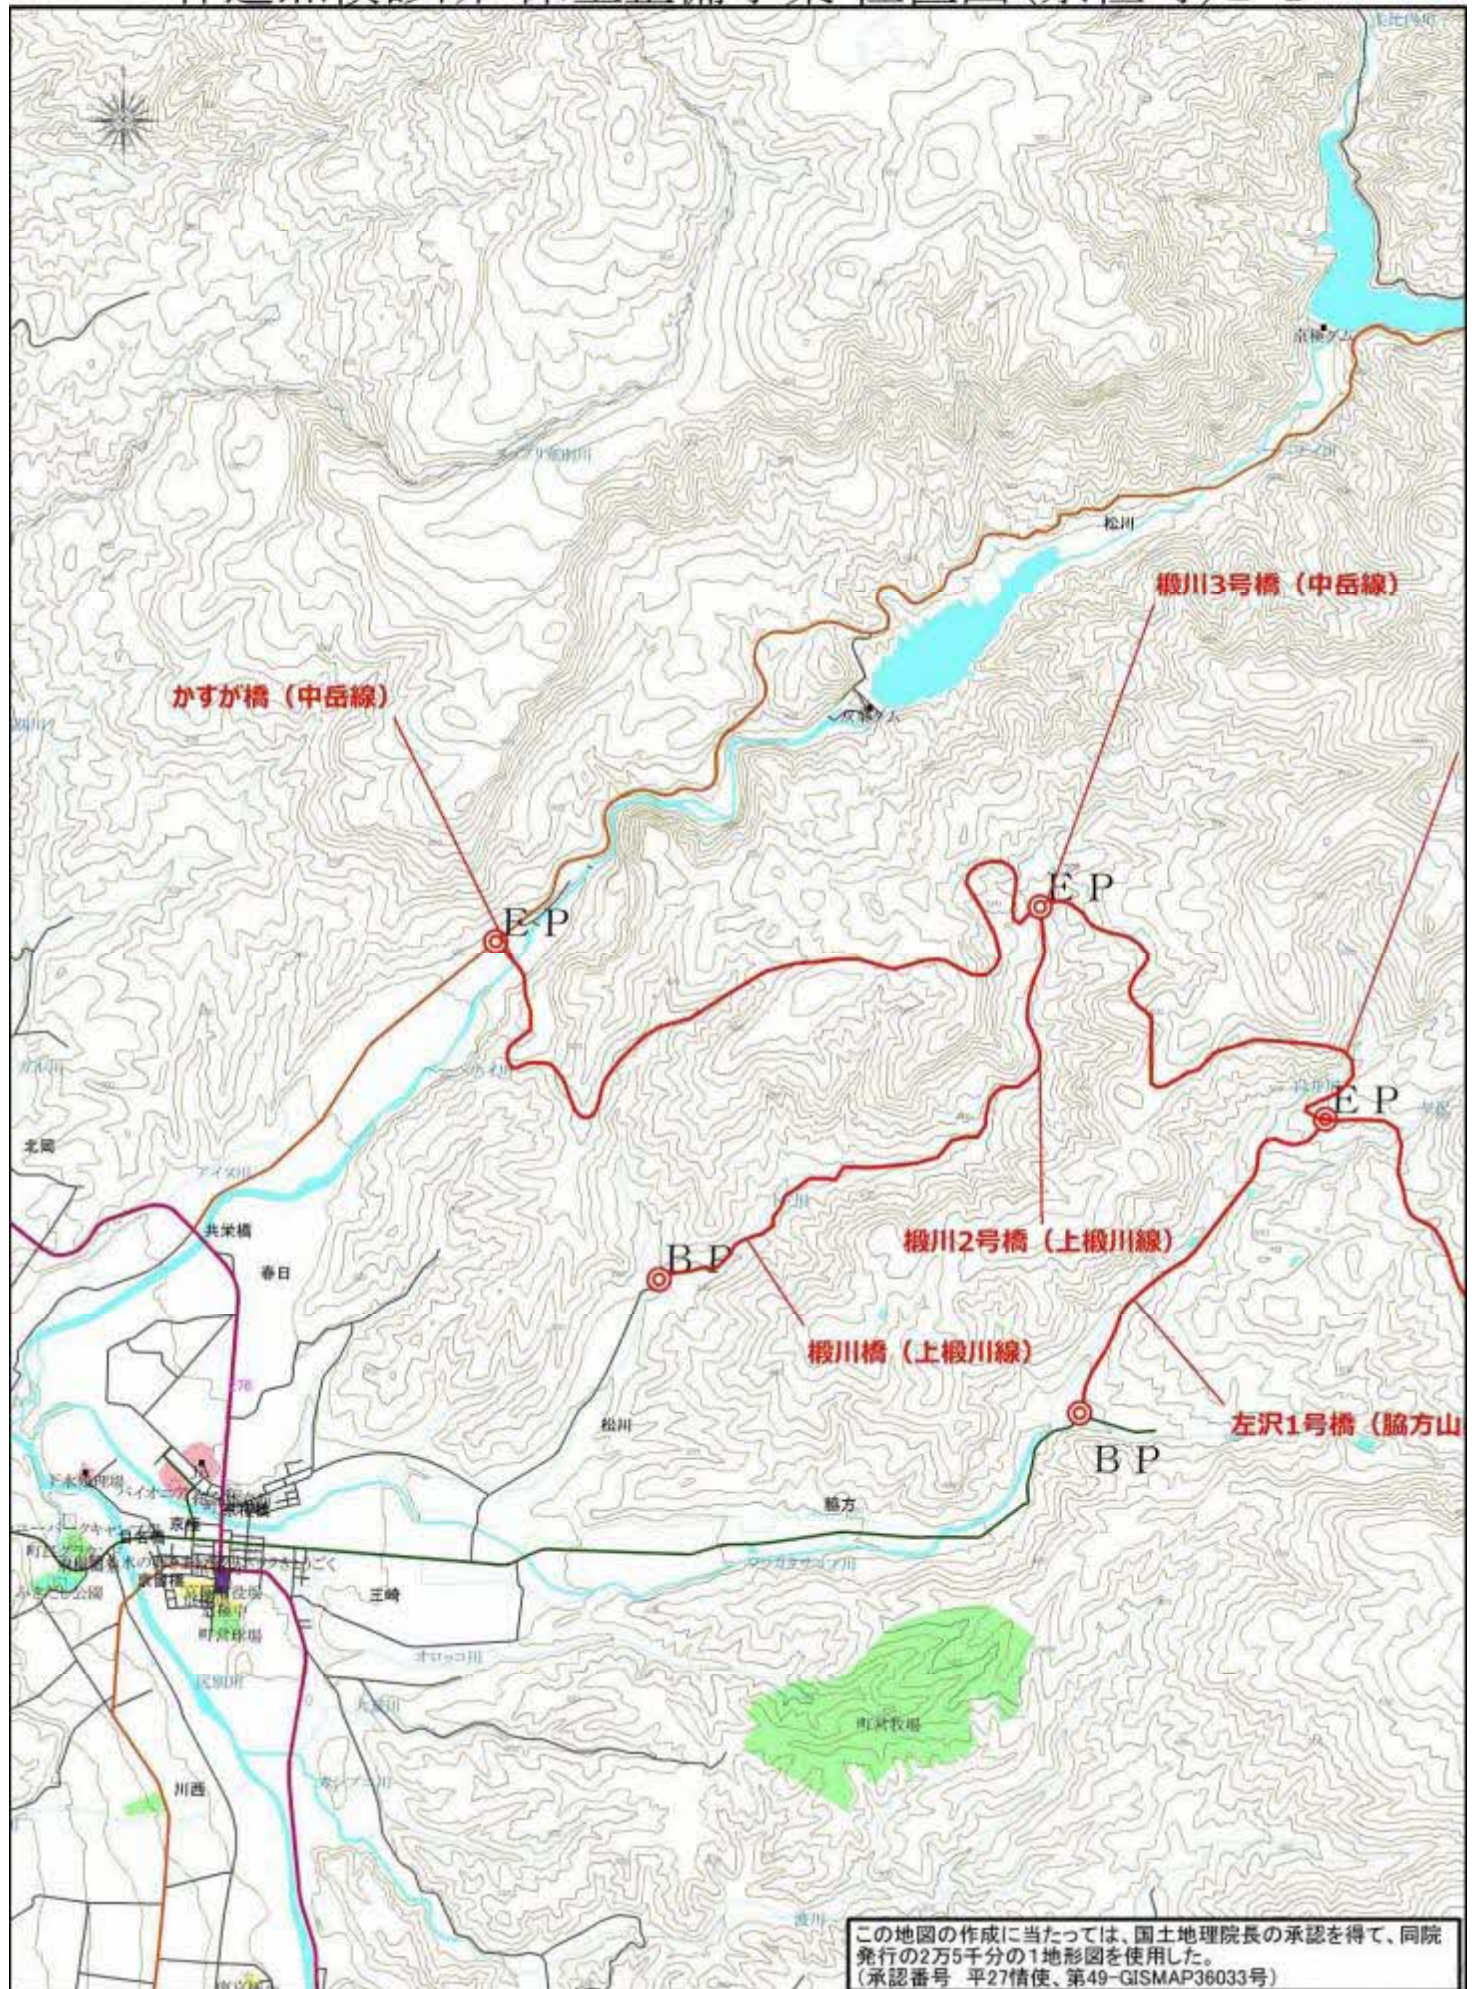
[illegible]

京極ダム

松川

椴川3号橋（中岳線）

かすが橋（中岳線）

E P

E P

E P

北岡

共栄橋

春日

B P

椴川2号橋（上椴川線）

椴川橋（上椴川線）

左沢1号橋（脇方山

B P

松川

脇方

京極

王崎

川西

町営牧場

この地図の作成に当たっては、国土地理院長の承認を得て、同院発行の2万5千分の1地形図を使用した。（承認番号　平27情使、第49-GISMAP36033号）